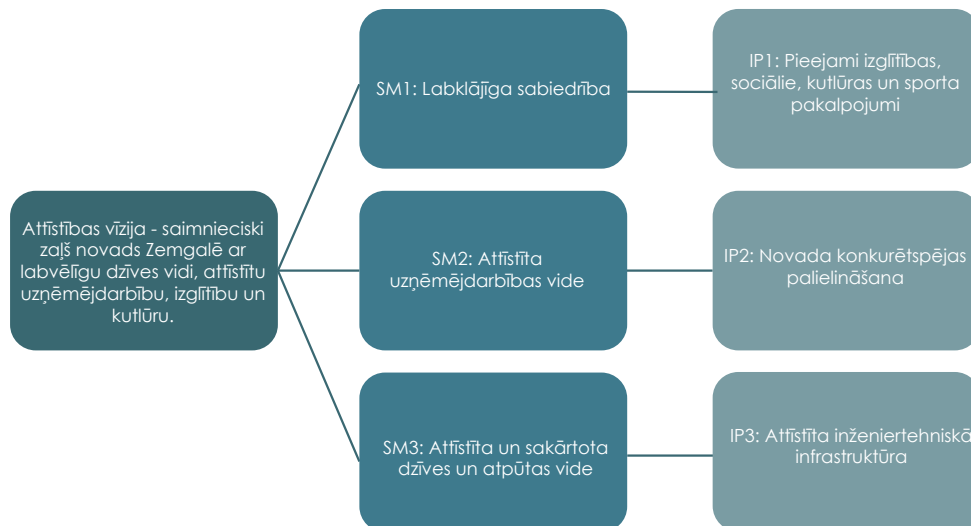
Attīstības vīzija - saimnieciski zaļš novads Zemgalē ar labvēlīgu dzīves vidi, attīstītu uzņēmējdarbību, izglītību un kutlūru.

SM1: Labklājīga sabiedrība

IP1: Pieejami izglītības, sociālie, kutlūras un sporta pakalpojumi

SM2: Attīstīta uzņēmējdarbības vide

IP2: Novada konkurētspējas palielināšana

SM3: Attīstīta un sakārtota dzīves un atpūtas vide

IP3: Attīstīta inženiertehniskā infrastruktūra